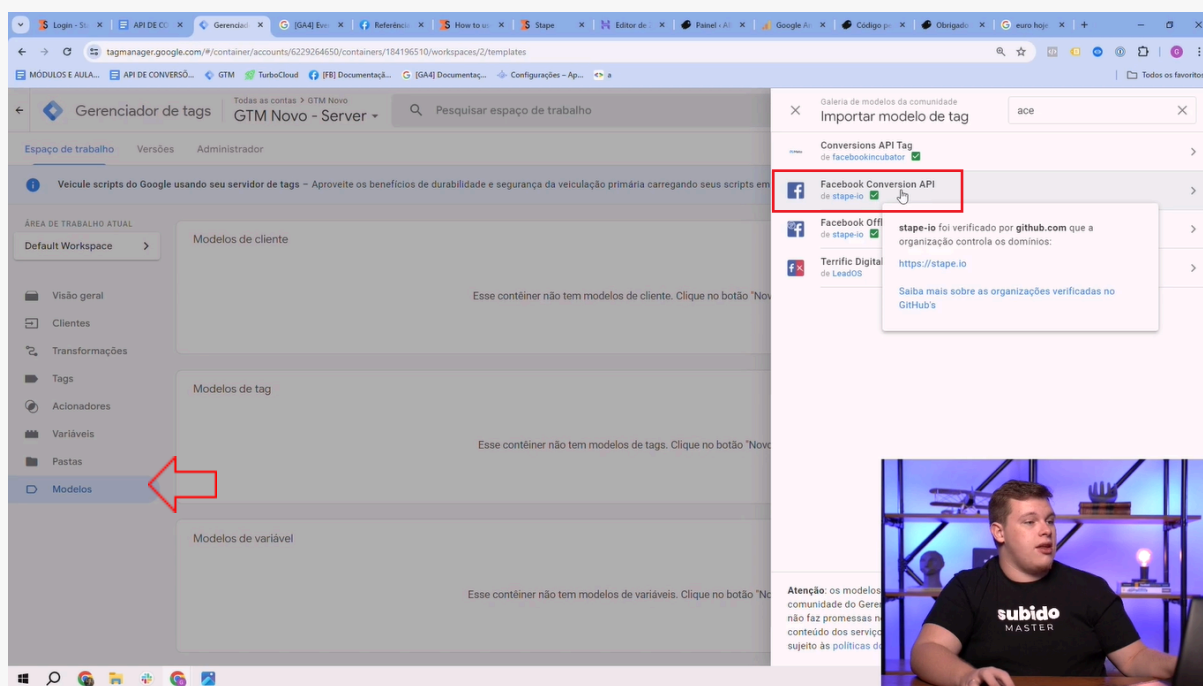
Login - St | API DE CO | Gerenciad | [GA4] Eve | Referênci | How to u | Stape | Editor de | Painel ‹ A | Google A | Código p | Obrigado | euro hoje

tagmanager.google.com/#/container/accounts/6229264650/containers/184196510/workspaces/2/templates

MÓDULOS E AULA... | API DE CONVERSÕ... | GTM | TurboCloud | [FB] Documentaçã... | [GA4] Documentaç... | Configurações – Ap... | a | Todos os favoritos

Gerenciador de tags | Todas as contas > GTM Novo | GTM Novo - Server | Pesquisar espaço de trabalho

Espaço de trabalho | Versões | Administrador

Veicule scripts do Google usando seu servidor de tags – Aproveite os benefícios de durabilidade e segurança da veiculação primária carregando seus scripts em

ÁREA DE TRABALHO ATUAL
Default Workspace

Visão geral
Clientes
Transformações
Tags
Acionadores
Variáveis
Pastas
Modelos

Modelos de cliente
Esse contêiner não tem modelos de cliente. Clique no botão "Nov

Modelos de tag
Esse contêiner não tem modelos de tags. Clique no botão "Novo

Modelos de variável
Esse contêiner não tem modelos de variáveis. Clique no botão "No

Galeria de modelos da comunidade
Importar modelo de tag
ace

Conversions API Tag
de facebookincubator

Facebook Conversion API
de stape-io

Facebook Offl
de stape-io

Terrific Digital
de LeadOS

stape-io foi verificado por github.com que a organização controla os domínios:
https://stape.io
Saiba mais sobre as organizações verificadas no GitHub's

Atenção: os modelos comunidade do Gere não faz promessas n conteúdo dos serviç sujeito às políticas d

subido
MASTER